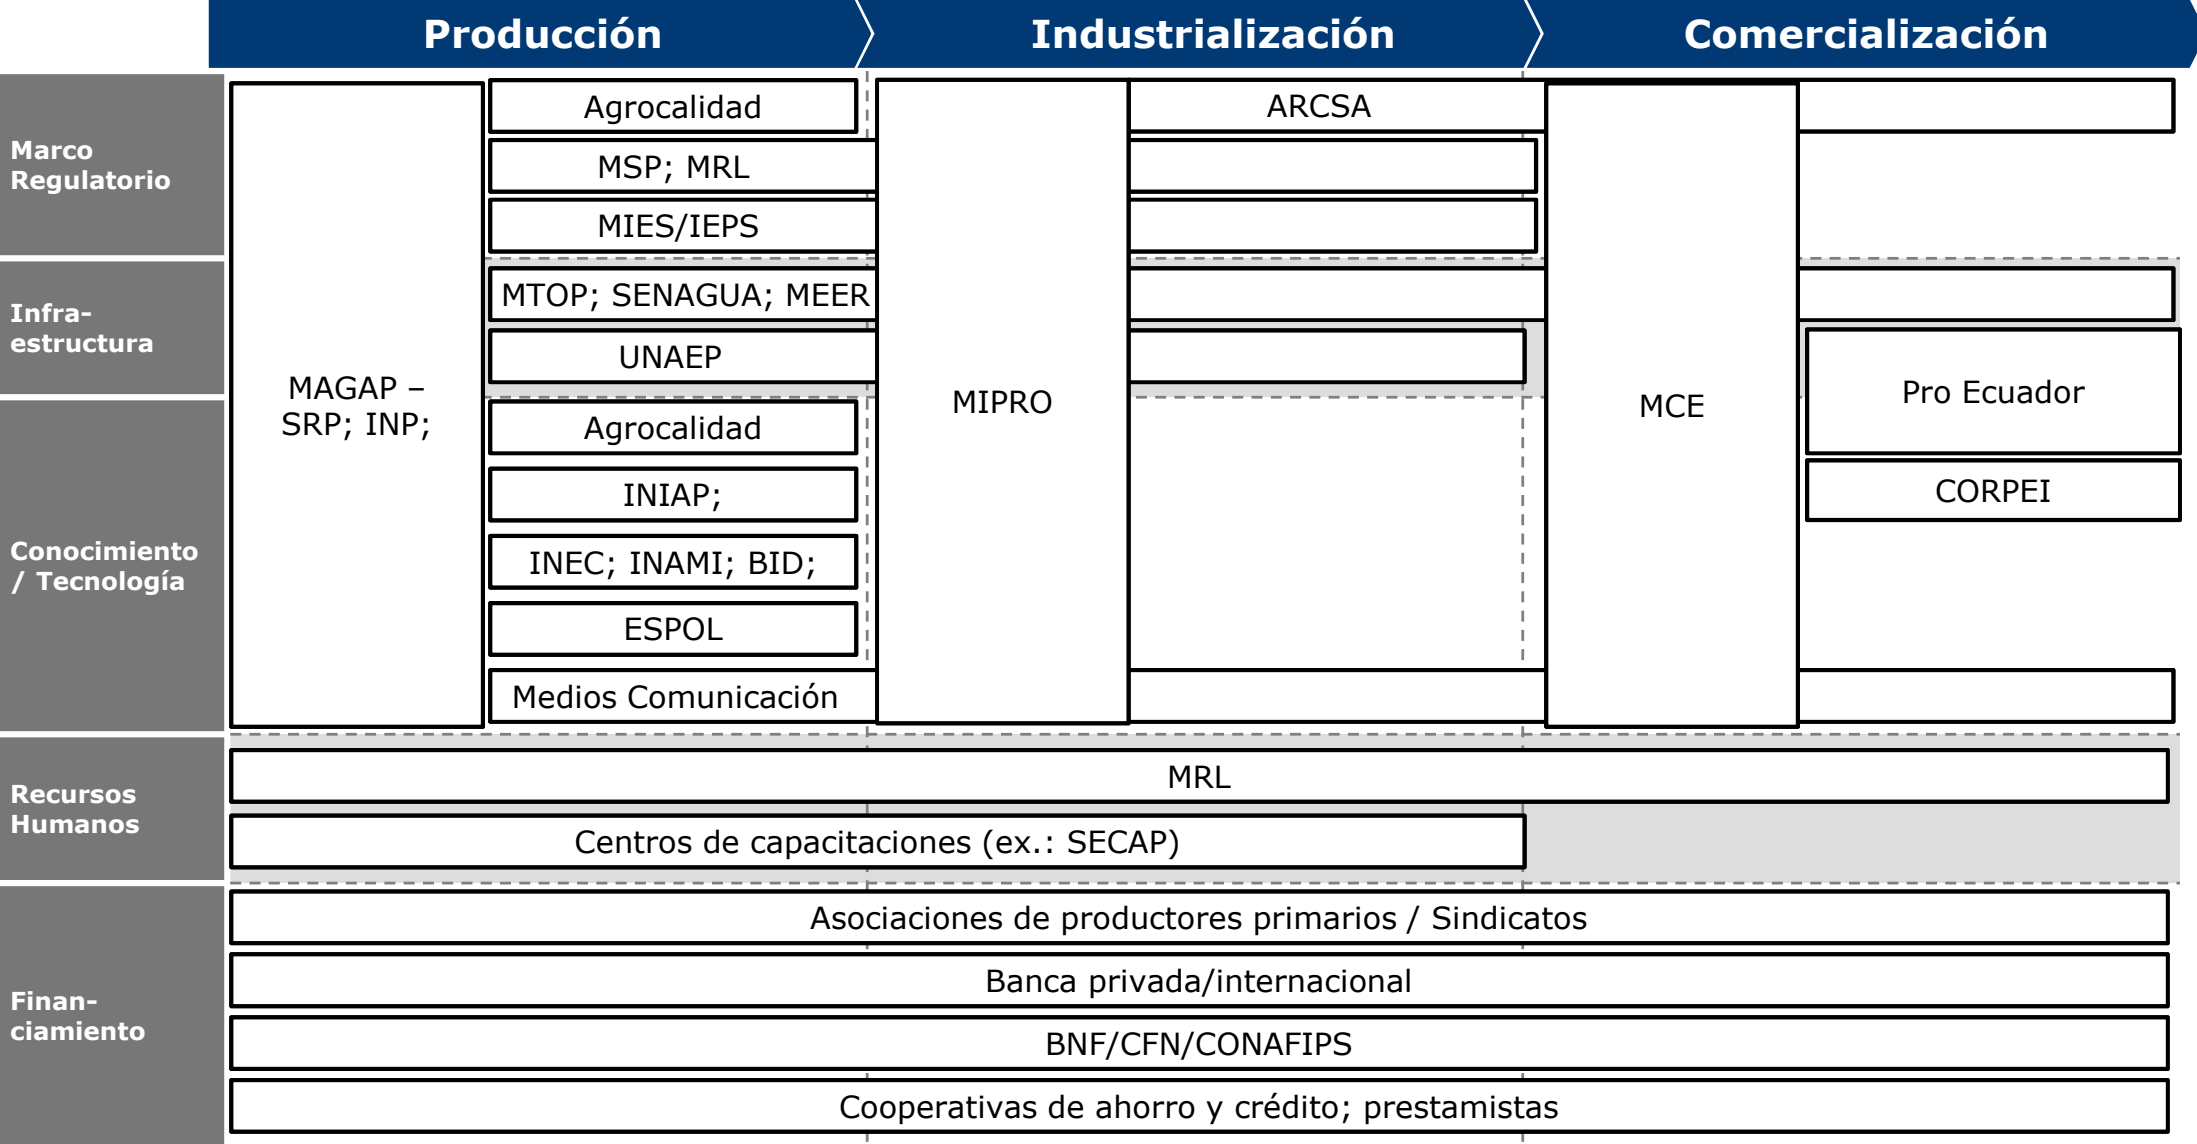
Producción | Industrialización | Comercialización

Marco Regulatorio

Infra-estructura

Conocimiento / Tecnología

Recursos Humanos

Finan-ciamiento

MAGAP – SRP; INP;

Agrocalidad

MSP; MRL

MIES/IEPS

MTOP; SENAGUA; MEER

UNAEP

Agrocalidad

INIAP;

INEC; INAMI; BID;

ESPOL

Medios Comunicación

MIPRO

ARCSA

MCE

Pro Ecuador

CORPEI

MRL

Centros de capacitaciones (ex.: SECAP)

Asociaciones de productores primarios / Sindicatos

Banca privada/internacional

BNF/CFN/CONAFIPS

Cooperativas de ahorro y crédito; prestamistas